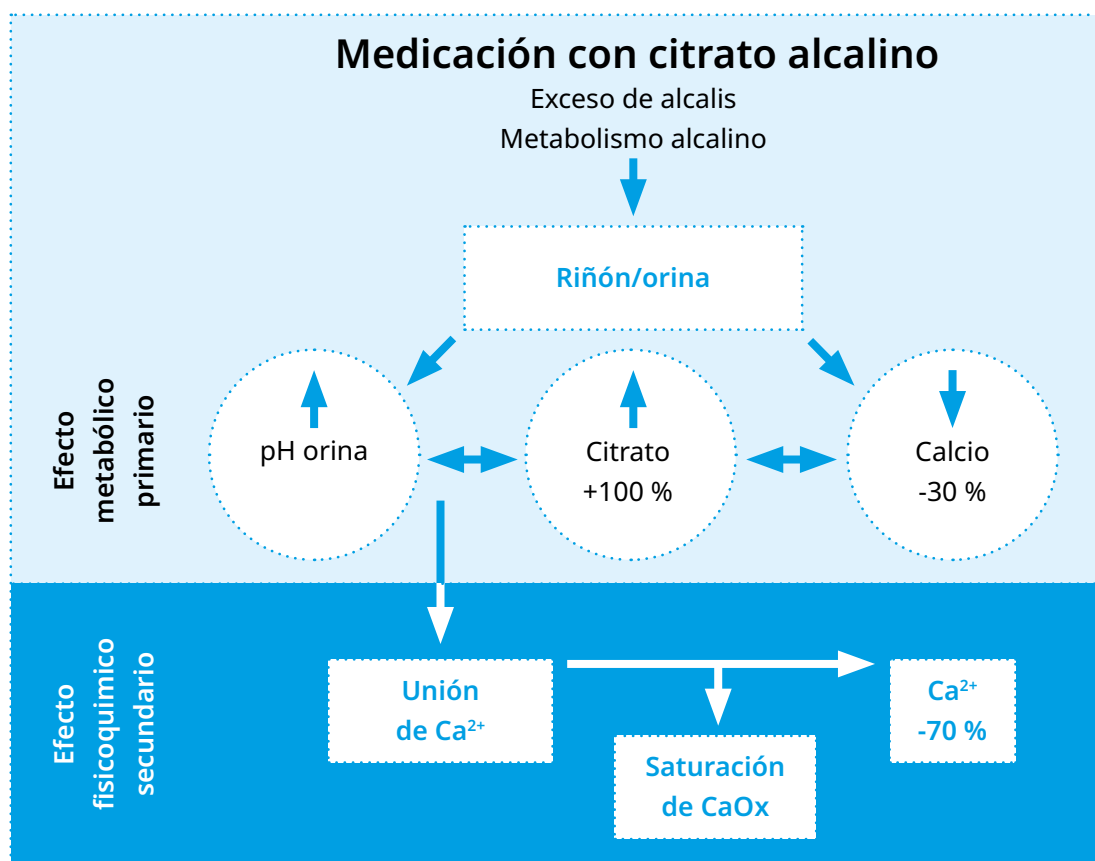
Medicación con citrato alcalino

Exceso de alcalis

Metabolismo alcalino

Riñón/orina

Efecto metabólico primario

pH orina

Citrato +100 %

Calcio -30 %

Efecto fisicoquimico secundario

Unión de $Ca^{2+}$

Saturación de CaOx

$Ca^{2+}$ -70 %